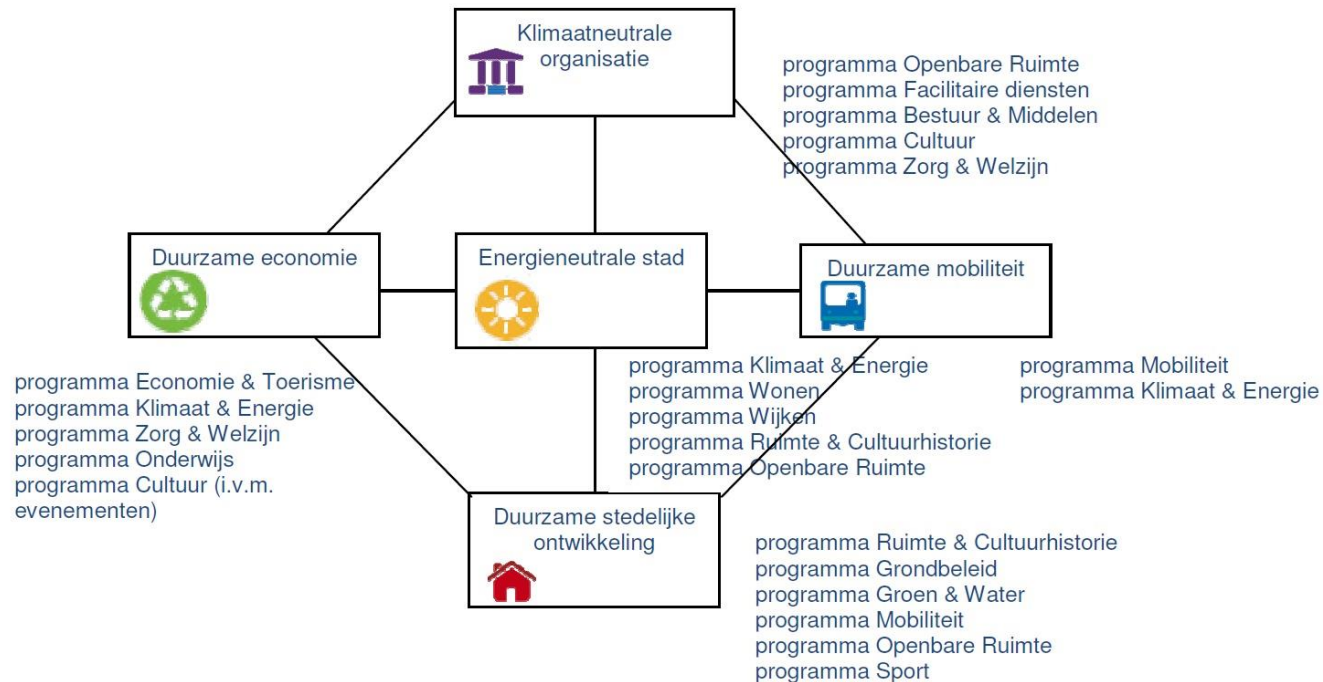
Klimaatneutrale organisatie

programma Openbare Ruimte
programma Facilitaire diensten
programma Bestuur & Middelen
programma Cultuur
programma Zorg & Welzijn

Duurzame economie

Energieneutrale stad

Duurzame mobiliteit

programma Economie & Toerisme
programma Klimaat & Energie
programma Zorg & Welzijn
programma Onderwijs
programma Cultuur (i.v.m. evenementen)

programma Klimaat & Energie
programma Wonen
programma Wijken
programma Ruimte & Cultuurhistorie
programma Openbare Ruimte

programma Mobiliteit
programma Klimaat & Energie

Duurzame stedelijke ontwikkeling

programma Ruimte & Cultuurhistorie
programma Grondbeleid
programma Groen & Water
programma Mobiliteit
programma Openbare Ruimte
programma Sport